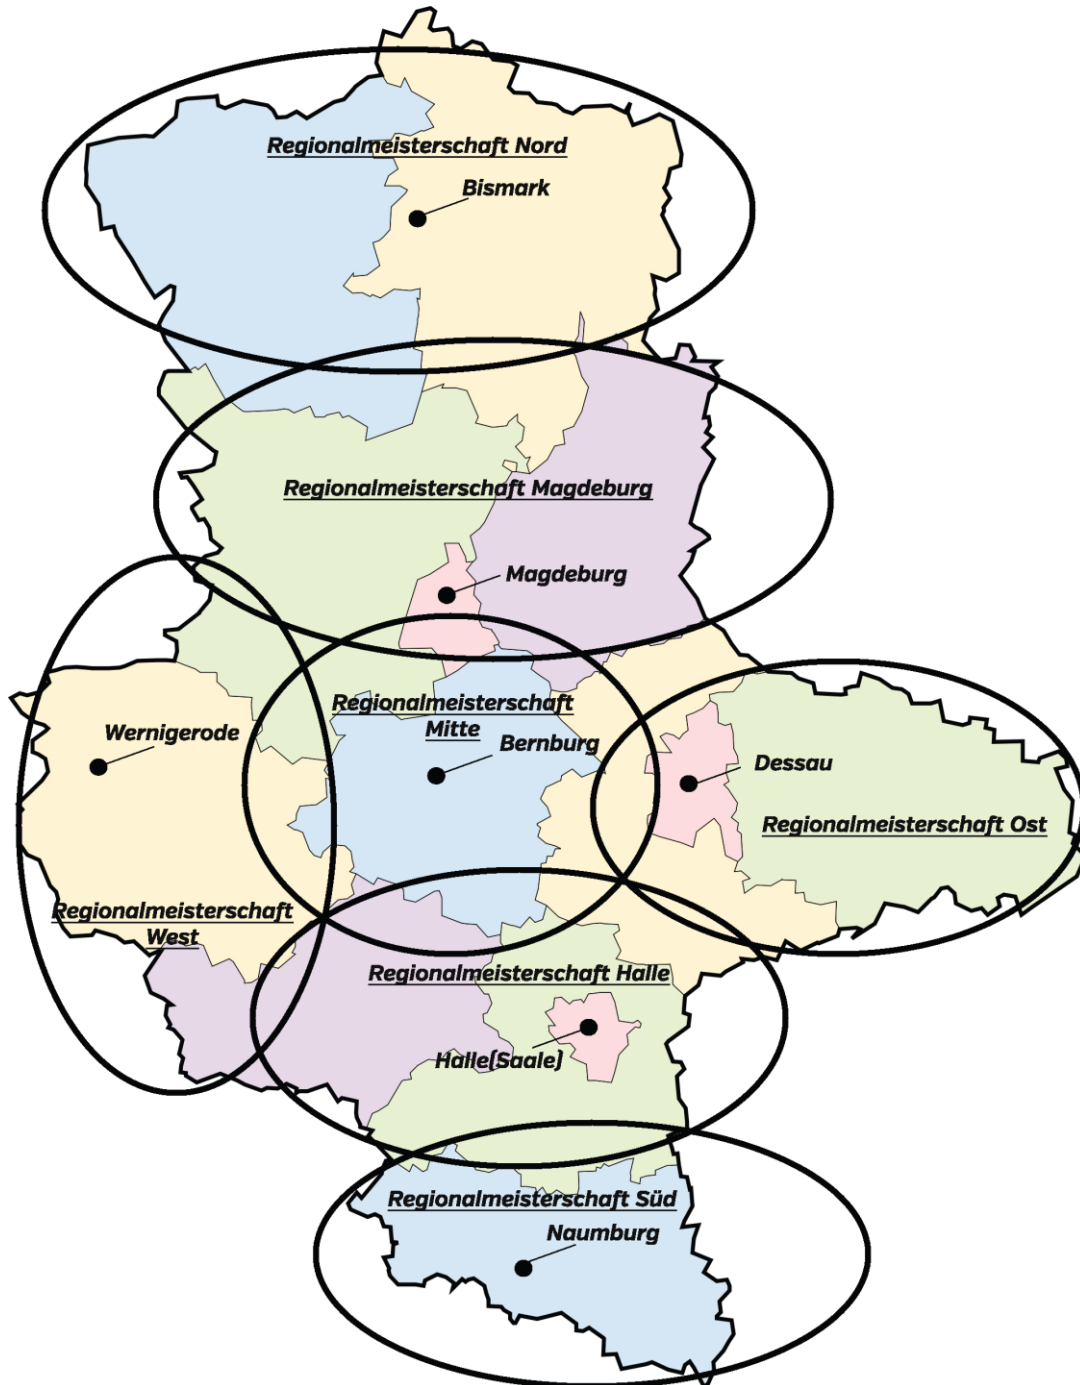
Regionalmeisterschaft Nord
Bismark

Regionalmeisterschaft Magdeburg
Magdeburg

Regionalmeisterschaft Mitte
Bernburg

Wernigerode

Dessau

Regionalmeisterschaft Ost

Regionalmeisterschaft West

Regionalmeisterschaft Halle
Halle(Saale)

Regionalmeisterschaft Süd
Naumburg